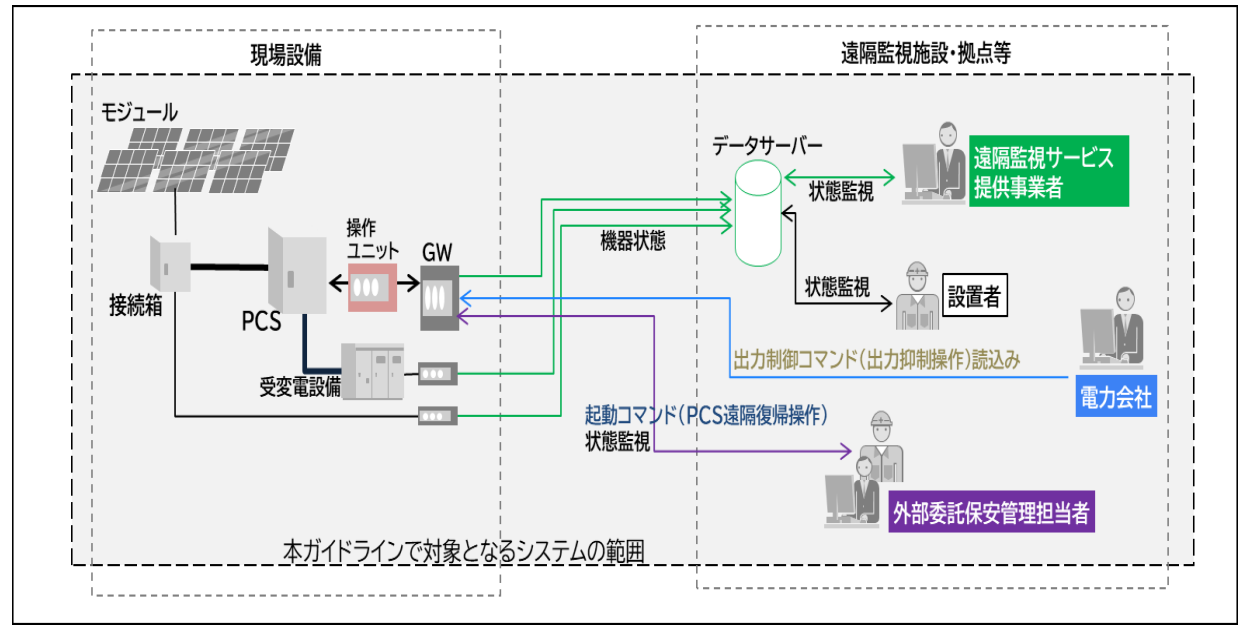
現場設備

遠隔監視施設・拠点等

モジュール

接続箱

PCS

操作ユニット

GW

受変電設備

データサーバー

状態監視

遠隔監視サービス提供事業者

機器状態

状態監視

設置者

出力制御コマンド(出力抑制操作)読込み

電力会社

起動コマンド(PCS遠隔復帰操作)
状態監視

外部委託保安管理担当者

本ガイドラインで対象となるシステムの範囲